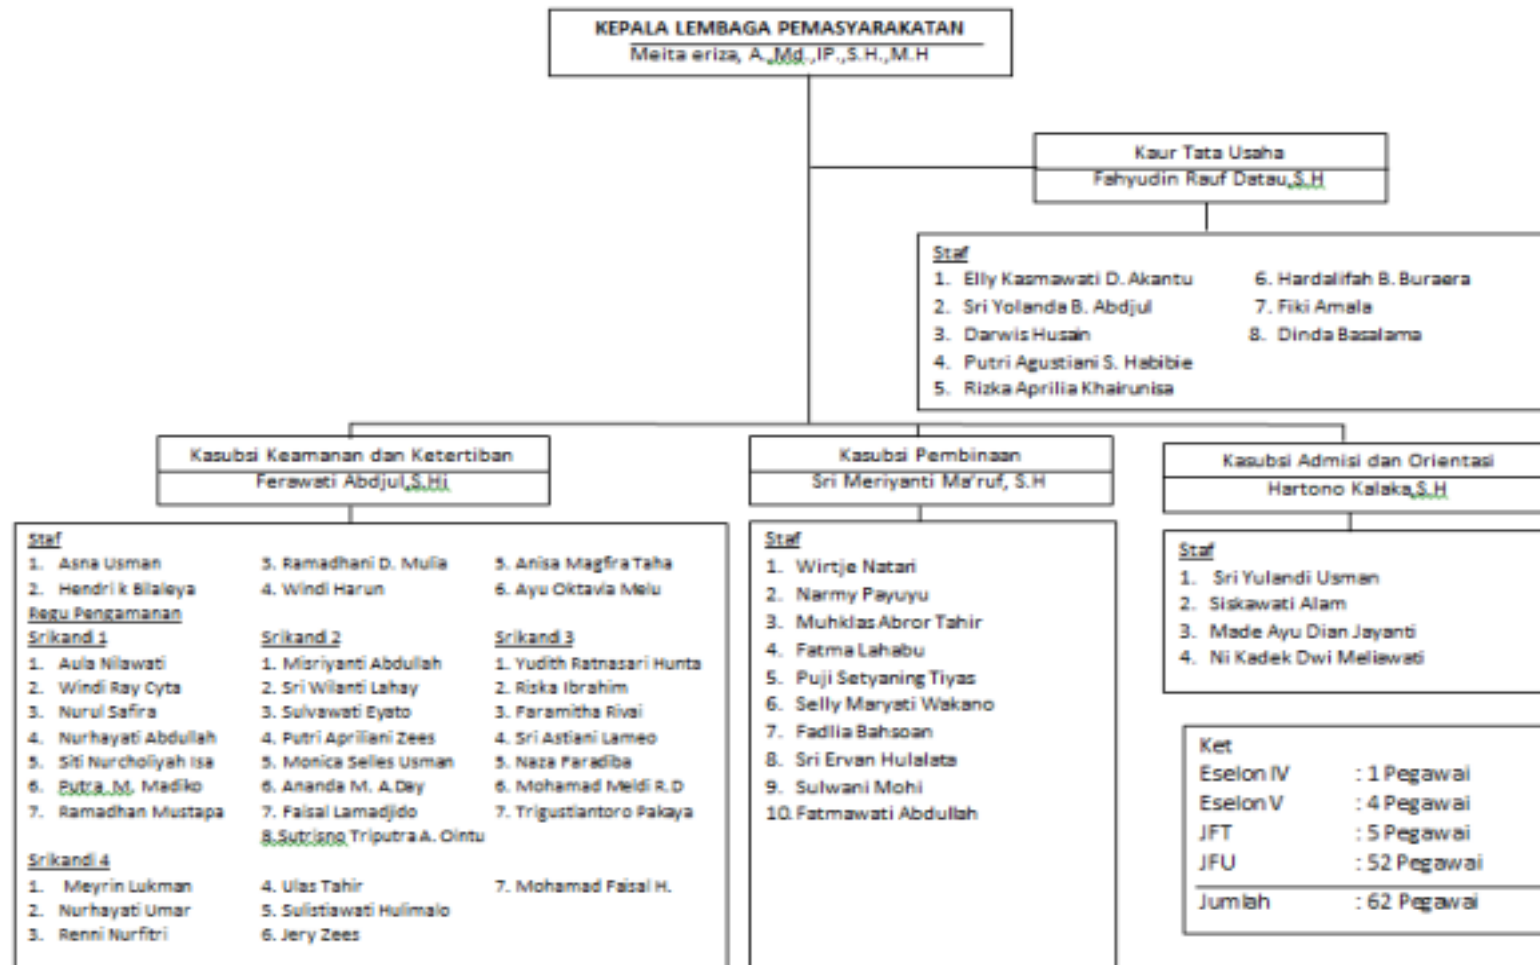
KEPALA LEMBAGA PEMASYARAKATAN
Meita eriza, A.,Md.,IP.,S.H.,M.H

Kaur Tata Usaha
Fahyudin Rauf Datau,S.H

Staf
1. Elly Kasmawati D. Akantu
2. Sri Yolanda B. Abdjul
3. Darwis Husain
4. Putri Agustiani S. Habibie
5. Rizka Aprilia Khairunisa
6. Hardalifah B. Buraera
7. Fiki Amala
8. Dinda Basalama

Kasubsi Keamanan dan Ketertiban
Ferawati Abdjul,S.Hi

Staf
1. Asna Usman
2. Hendri k Bilaleya
3. Ramadhani D. Mulla
4. Windi Harun
5. Anisa Magfira Taha
6. Ayu Oktavia Melu

Regu Pengamanan
Srikandi 1
1. Aula Nilawati
2. Windi Ray Cyta
3. Nurul Safira
4. Nurhayati Abdullah
5. Siti Nurcholiyah Isa
6. Putra M. Madiko
7. Ramadhan Mustapa

Srikandi 2
1. Misriyanti Abdullah
2. Sri Wilanti Lahay
3. Sulvawati Eyato
4. Putri Apriliani Zees
5. Monica Selles Usman
6. Ananda M. A.Day
7. Faisal Lamadjido
8. Sutrisno Triputra A. Olntu

Srikandi 3
1. Yudith Ratnasari Hunta
2. Riska Ibrahim
3. Paramitha Rivai
4. Sri Astiani Lameo
5. Naza Paradiba
6. Mohamad Meldi R.D
7. Trigustiantoro Pakaya

Srikandi 4
1. Meyrin Lukman
2. Nurhayati Umar
3. Renni Nurfitri
4. Ulas Tahir
5. Sulistiawati Hulimalo
6. Jery Zees
7. Mohamad Faisal H.

Kasubsi Pembinaan
Sri Meriyanti Ma'ruf, S.H

Staf
1. Wirtje Natari
2. Narmy Payuyu
3. Muhklas Abror Tahir
4. Fatma Lahabu
5. Puji Setyaning Tiyas
6. Selly Maryati Wakano
7. Fadlia Bahsoan
8. Sri Ervan Hulalata
9. Sulwani Mohi
10. Fatmawati Abdullah

Kasubsi Admisi dan Orientasi
Hartono Kalaka,S.H

Staf
1. Sri Yulandi Usman
2. Siskawati Alam
3. Made Ayu Dian Jayanti
4. Ni Kadek Dwi Meliawati

Ket
| | |
|---|---|
| Eselon IV | : 1 Pegawai |
| Eselon V | : 4 Pegawai |
| JFT | : 5 Pegawai |
| JFU | : 52 Pegawai |
| Jumlah | : 62 Pegawai |